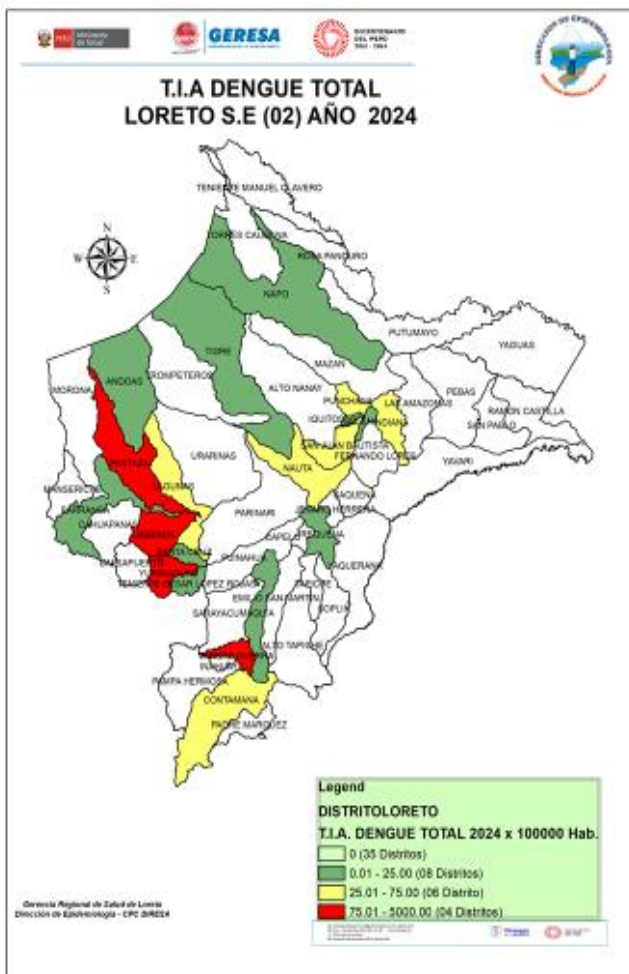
PERÚ Ministerio de Salud

GERESA

BICENTENARIO DEL PERÚ 2021 - 2024

T.I.A DENGUE TOTAL
LORETO S.E (02) AÑO 2024

N
W E
S

TENIENTE MANUEL CLAVERO
TORRES CAUSANA
ROSA PANDURO
NAPO
PUTUMAYO
YAGUAS
TIGRE
MAZAN
ANDOAS
TROMPETEROS
ALTO NANAY
PUNCHANA
LAS AMAZONAS
PEBAS
RAMON CASTILLA
MORONA
IQUITOS
BELEN
INDIANA
SAN PABLO
SAN JUAN BAUTISTA
FERNANDO LORES
YAVARI
PASTAZA
URARINAS
NAUTA
URUGUAS
SAQUENA
MANSERICHE
BARRANCA
PARINARI
JENARO HERRERA
CAHUAPANAS
TIGRE
CAPELO
EMILIO SAN MARTIN
SOPLIN
REQUENA
YAQUERANA
BALSAPUERTO
TENIENTE CESAR LOPEZ ROJAS
PUINAHUA
TAPICHE
SARAYACU
MAQUIA
ALTO TAPICHE
INAHUAYA
PAMPA HERMOSA
CONTAMANA
PADRE MARQUEZ

Legend
DISTRITOLORETO
T.I.A. DENGUE TOTAL 2024 x 100000 Hab.
0 (35 Distritos)
0.01 - 25.00 (08 Distritos)
25.01 - 75.00 (06 Distrito)
75.01 - 5000.00 (04 Distritos)

Gerencia Regional de Salud de Loreto
Dirección de Epidemiología - CPC DIRESA